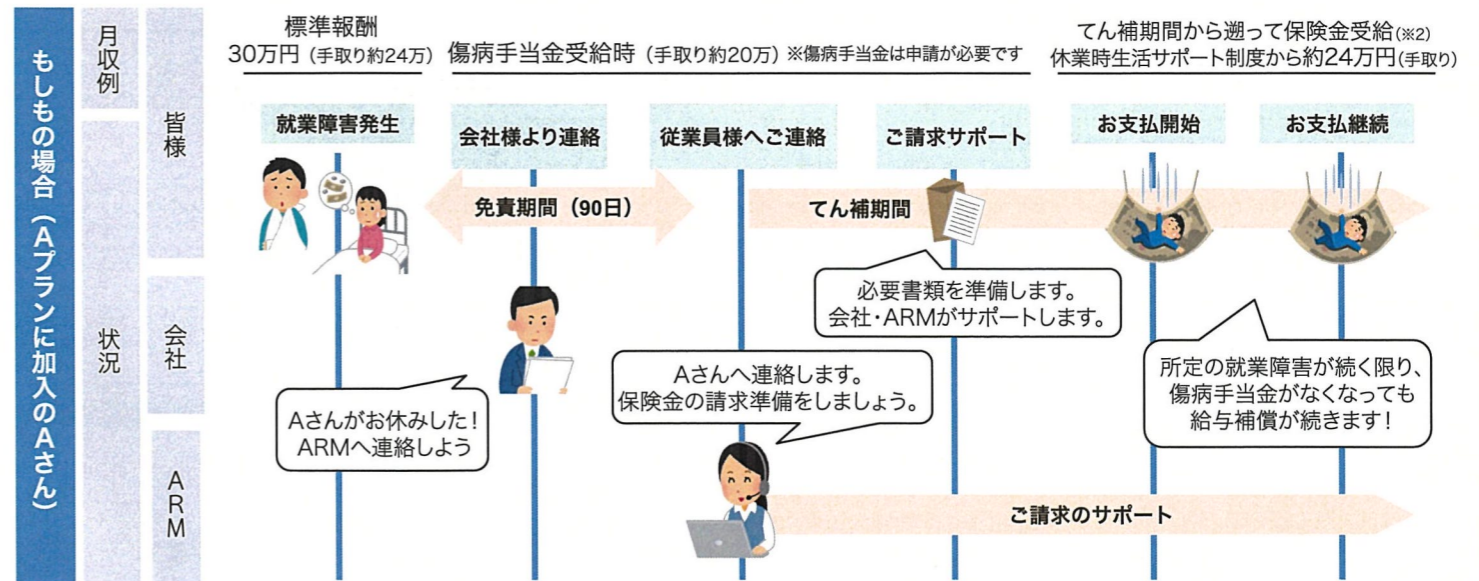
もしもの場合（Aプランに加入のAさん）

月収例

標準報酬
30万円（手取り約24万）

傷病手当金受給時（手取り約20万）※傷病手当金は申請が必要です

てん補期間から遡って保険金受給(※2)
休業時生活サポート制度から約24万円(手取り)

状況

皆様

就業障害発生

会社様より連絡

従業員様へご連絡

ご請求サポート

お支払開始

お支払継続

免責期間（90日）

てん補期間

会社

必要書類を準備します。
会社・ARMがサポートします。

所定の就業障害が続く限り、
傷病手当金がなくなっても
給与補償が続きます！

Aさんへ連絡します。
保険金の請求準備をしましょう。

Aさんがお休みした！
ARMへ連絡しよう

ARM

ご請求のサポート